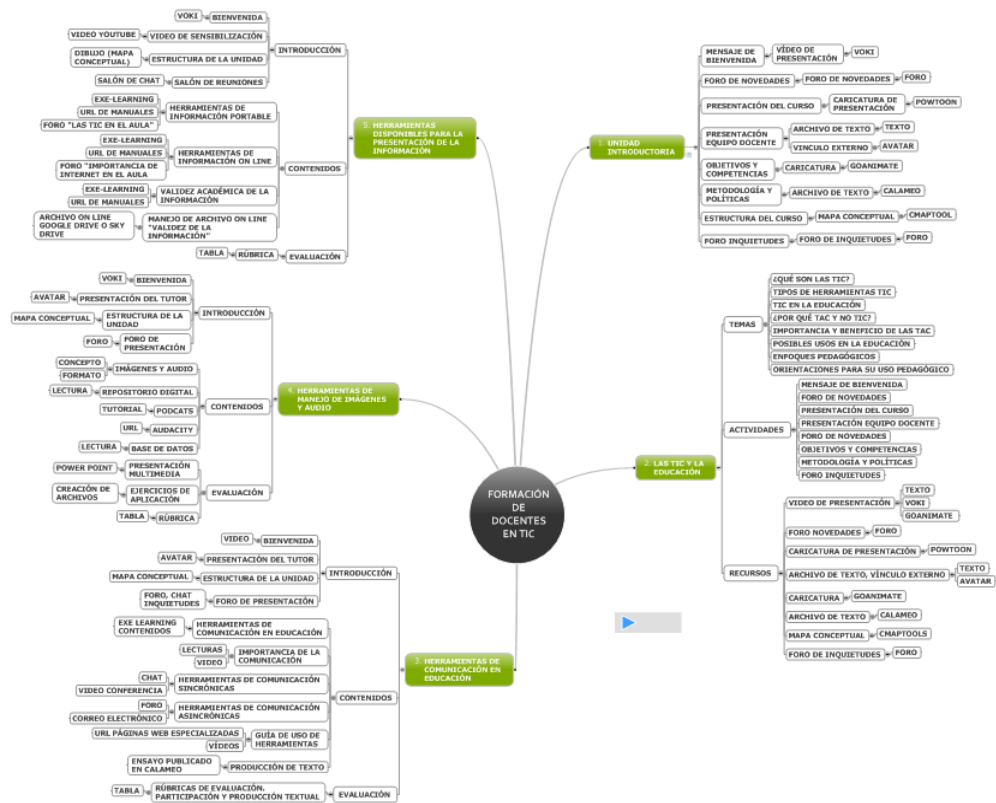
FORMACIÓN DE DOCENTES EN TIC

1. UNIDAD INTRODUCTORIA
MENSAJE DE BIENVENIDA
VÍDEO DE PRESENTACIÓN
VOKI
FORO DE NOVEDADES
FORO DE NOVEDADES
FORO
PRESENTACIÓN DEL CURSO
CARICATURA DE PRESENTACIÓN
POWTOON
PRESENTACIÓN EQUIPO DOCENTE
ARCHIVO DE TEXTO
TEXTO
VINCULO EXTERNO
AVATAR
OBJETIVOS Y COMPETENCIAS
CARICATURA
GOANIMATE
METODOLOGÍA Y POLÍTICAS
ARCHIVO DE TEXTO
CALAMEO
ESTRUCTURA DEL CURSO
MAPA CONCEPTUAL
CMAPTOOL
FORO INQUIETUDES
FORO DE INQUIETUDES
FORO

2. LAS TIC Y LA EDUCACIÓN
TEMAS
¿QUÉ SON LAS TIC?
TIPOS DE HERRAMIENTAS TIC
TIC EN LA EDUCACIÓN
¿POR QUÉ TAC Y NO TIC?
IMPORTANCIA Y BENEFICIO DE LAS TAC
POSIBLES USOS EN LA EDUCACIÓN
ENFOQUES PEDAGÓGICOS
ORIENTACIONES PARA SU USO PEDAGÓGICO
ACTIVIDADES
MENSAJE DE BIENVENIDA
FORO DE NOVEDADES
PRESENTACIÓN DEL CURSO
PRESENTACIÓN EQUIPO DOCENTE
FORO DE NOVEDADES
OBJETIVOS Y COMPETENCIAS
METODOLOGÍA Y POLÍTICAS
FORO INQUIETUDES
RECURSOS
VIDEO DE PRESENTACIÓN
TEXTO
VOKI
GOANIMATE
FORO NOVEDADES
FORO
CARICATURA DE PRESENTACIÓN
POWTOON
ARCHIVO DE TEXTO, VÍNCULO EXTERNO
TEXTO
AVATAR
CARICATURA
GOANIMATE
ARCHIVO DE TEXTO
CALAMEO
MAPA CONCEPTUAL
CMAPTOOLS
FORO DE INQUIETUDES
FORO

3. HERRAMIENTAS DE COMUNICACIÓN EN EDUCACIÓN
INTRODUCCIÓN
VIDEO
BIENVENIDA
AVATAR
PRESENTACIÓN DEL TUTOR
MAPA CONCEPTUAL
ESTRUCTURA DE LA UNIDAD
FORO, CHAT INQUIETUDES
FORO DE PRESENTACIÓN
CONTENIDOS
EXE LEARNING CONTENIDOS
HERRAMIENTAS DE COMUNICACIÓN EN EDUCACIÓN
LECTURAS
VIDEO
IMPORTANCIA DE LA COMUNICACIÓN
CHAT
VIDEO CONFERENCIA
HERRAMIENTAS DE COMUNICACIÓN SINCRÓNICAS
FORO
CORREO ELECTRÓNICO
HERRAMIENTAS DE COMUNICACIÓN ASINCRÓNICAS
URL PÁGINAS WEB ESPECIALIZADAS
VÍDEOS
GUÍA DE USO DE HERRAMIENTAS
ENSAYO PUBLICADO EN CALAMEO
PRODUCCIÓN DE TEXTO
EVALUACIÓN
TABLA
RÚBRICAS DE EVALUACIÓN. PARTICIPACIÓN Y PRODUCCIÓN TEXTUAL

4. HERRAMIENTAS DE MANEJO DE IMÁGENES Y AUDIO
INTRODUCCIÓN
VOKI
BIENVENIDA
AVATAR
PRESENTACIÓN DEL TUTOR
MAPA CONCEPTUAL
ESTRUCTURA DE LA UNIDAD
FORO
FORO DE PRESENTACIÓN
CONTENIDOS
CONCEPTO
FORMATO
IMÁGENES Y AUDIO
LECTURA
REPOSITORIO DIGITAL
TUTORIAL
PODCATS
URL
AUDACITY
LECTURA
BASE DE DATOS
EVALUACIÓN
POWER POINT
PRESENTACIÓN MULTIMEDIA
CREACIÓN DE ARCHIVOS
EJERCICIOS DE APLICACIÓN
TABLA
RÚBRICA

5. HERRAMIENTAS DISPONIBLES PARA LA PRESENTACIÓN DE LA INFORMACIÓN
INTRODUCCIÓN
VOKI
BIENVENIDA
VIDEO YOUTUBE
VIDEO DE SENSIBILIZACIÓN
DIBUJO (MAPA CONCEPTUAL)
ESTRUCTURA DE LA UNIDAD
SALÓN DE CHAT
SALÓN DE REUNIONES
CONTENIDOS
EXE-LEARNING
URL DE MANUALES
FORO "LAS TIC EN EL AULA"
HERRAMIENTAS DE INFORMACIÓN PORTABLE
EXE-LEARNING
URL DE MANUALES
FORO "IMPORTANCIA DE INTERNET EN EL AULA
HERRAMIENTAS DE INFORMACIÓN ON LINE
EXE-LEARNING
URL DE MANUALES
VALIDEZ ACADÉMICA DE LA INFORMACIÓN
ARCHIVO ON LINE GOOGLE DRIVE O SKY DRIVE
MANEJO DE ARCHIVO ON LINE "VALIDEZ DE LA INFORMACIÓN"
EVALUACIÓN
TABLA
RÚBRICA